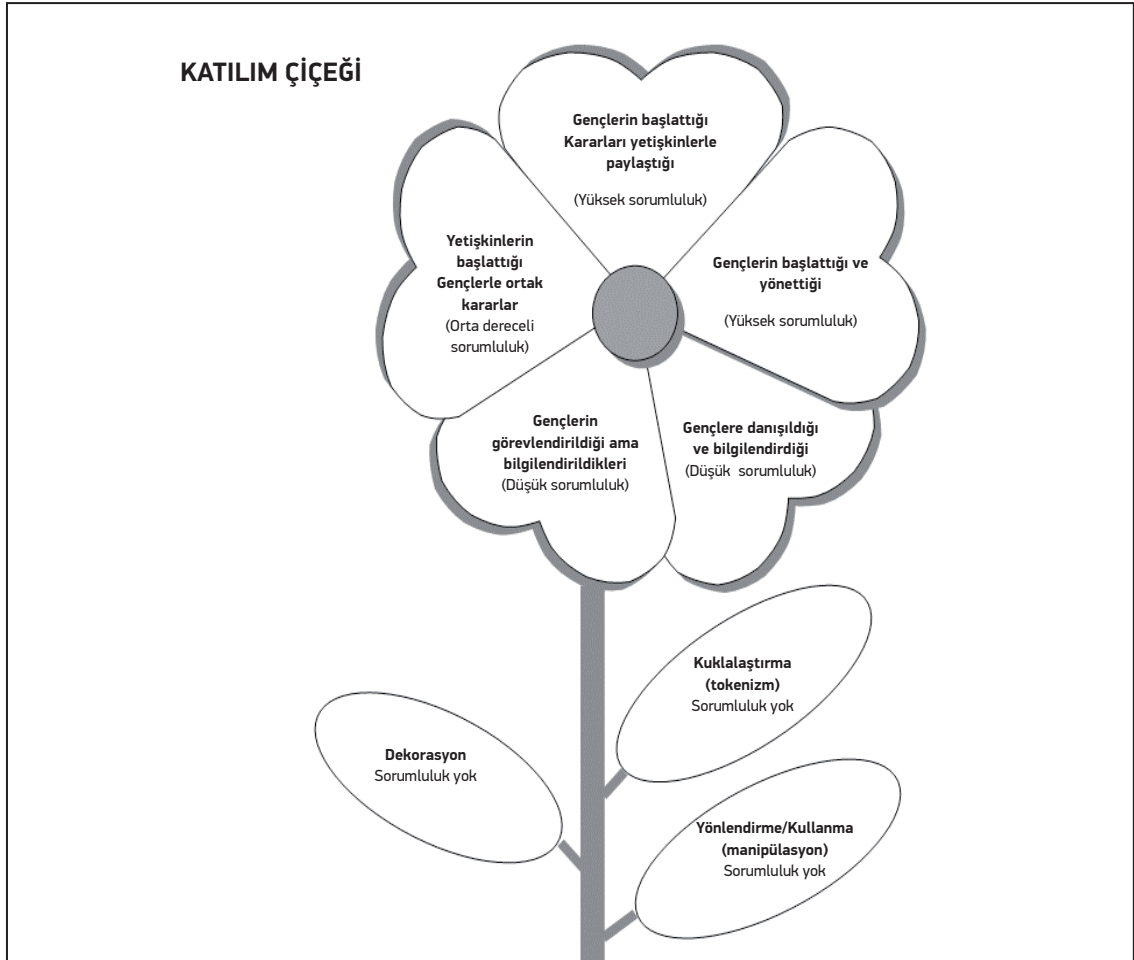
KATILIM ÇİÇEĞİ

Gençlerin başlattığı Kararları yetişkinlerle paylaştığı
(Yüksek sorumluluk)

Yetişkinlerin başlattığı Gençlerle ortak kararlar
(Orta dereceli sorumluluk)

Gençlerin başlattığı ve yönettiği
(Yüksek sorumluluk)

Gençlerin görevlendirildiği ama bilgilendirildikleri
(Düşük sorumluluk)

Gençlere danışıldığı ve bilgilendirdiği
(Düşük sorumluluk)

Kuklalaştırma (tokenizm)
Sorumluluk yok

Dekorasyon
Sorumluluk yok

Yönlendirme/Kullanma (manipülasyon)
Sorumluluk yok